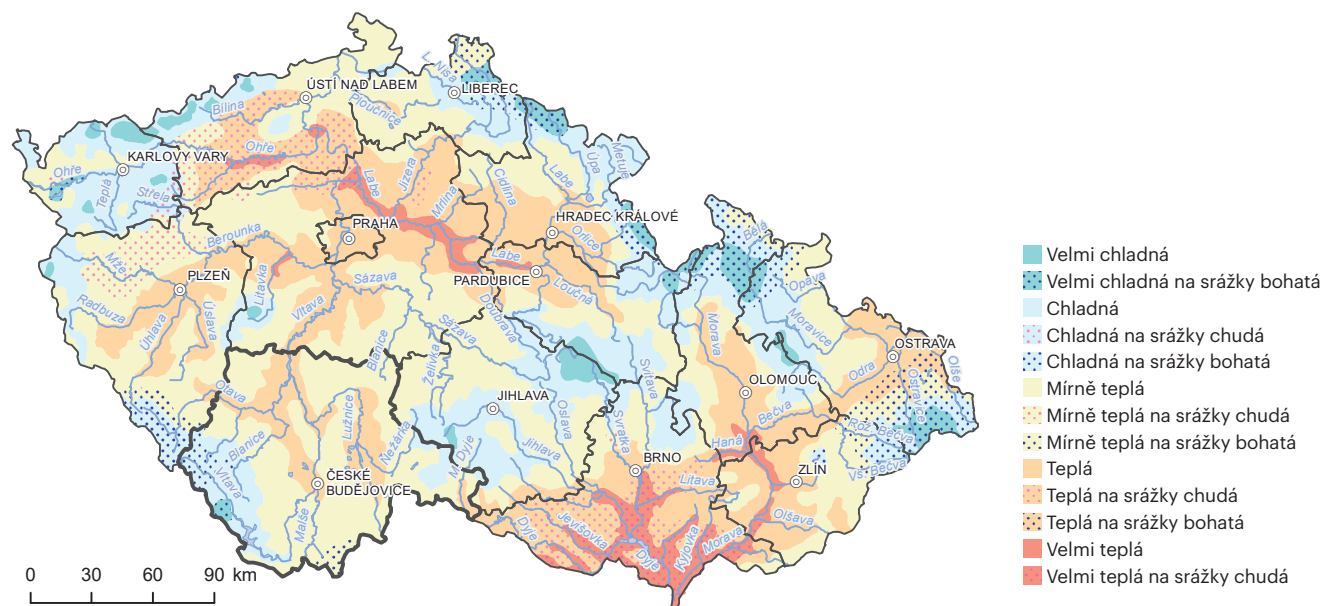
ÚSTÍ NAD LABEM
LIBEREC
KARLOVY VARY
PRAHA
HRADEC KRÁLOVÉ
PARDUBICE
PLZEŇ
OSTRAVA
OLOMOUC
JIHLAVA
BRNO
ZLÍN
ČESKÉ BUDĚJOVICE

L. Nisa
Bílina
Ploučnice
Ohře
Ohře
Teplá
Střela
Labe
Jizera
Mrlina
Cidlina
Labe
Úpa
Metuje
Orlice
Labe
Loučná
Berounka
Mže
Radbuza
Úhlava
Úslava
Litavka
Vltava
Sázava
Chrudimka
Sázava
Bělá
Opava
Moravice
Morava
Odra
Olše
Ostravice
Bečva
Rož. Bečva
Vs. Bečva
Haná
Svitava
Svratka
Oslava
Jihlava
Dyje
Jevišovka
Dyje
Litava
Kyjovka
Morava
Olšava
Želivka
Blanice
Otava
Blanice
Vltava
Lužnice
Nežárka
Malše

Velmi chladná
Velmi chladná na srážky bohatá
Chladná
Chladná na srážky chudá
Chladná na srážky bohatá
Mírně teplá
Mírně teplá na srážky chudá
Mírně teplá na srážky bohatá
Teplá
Teplá na srážky chudá
Teplá na srážky bohatá
Velmi teplá
Velmi teplá na srážky chudá

0 30 60 90 km